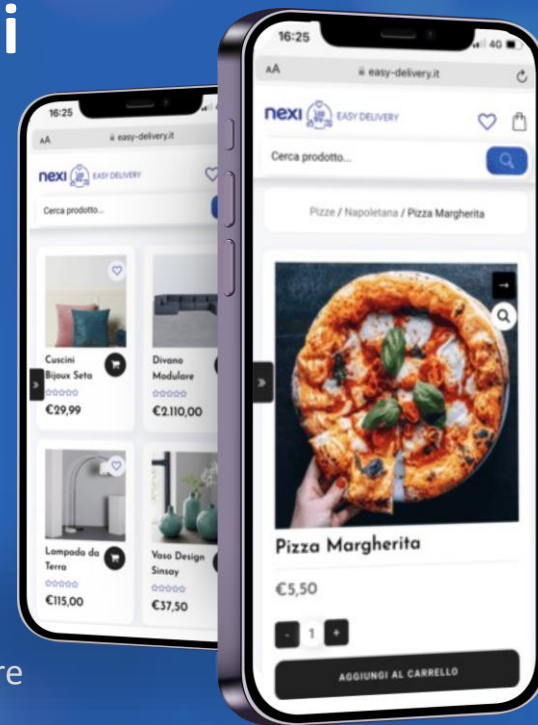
i

16:25
AA
easy-delivery.it
nexi EASY DELIVERY
Cerca prodotto...
Cuscini Bijoux Seta
€29,99
Divano Modulare
€2.110,00
Lampada da Terra
€115,00
Vaso Design Sinsay
€37,50

re

16:25
4G
AA
easy-delivery.it
nexi EASY DELIVERY
Cerca prodotto...
Pizze / Napoletana / Pizza Margherita
Pizza Margherita
€5,50
- 1 +
AGGIUNGI AL CARRELLO